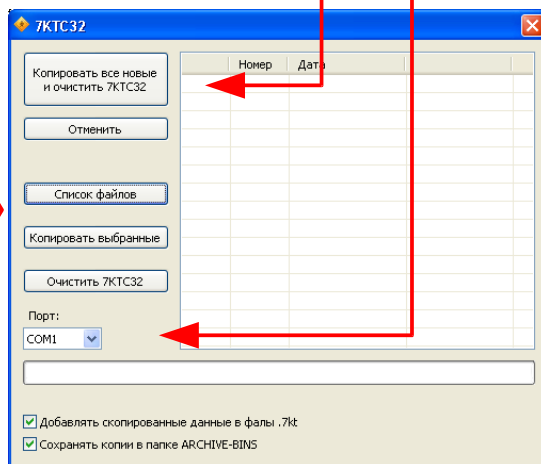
7KTC32

Копировать все новые и очистить 7KTC32

Отменить

Список файлов

Копировать выбранные

Очистить 7KTC32

Порт:

COM1

| | Номер | Дата |
|---|---|---|

Добавлять скопированные данные в фалы .7kt

Сохранять копии в папке ARCHIVE-BINS